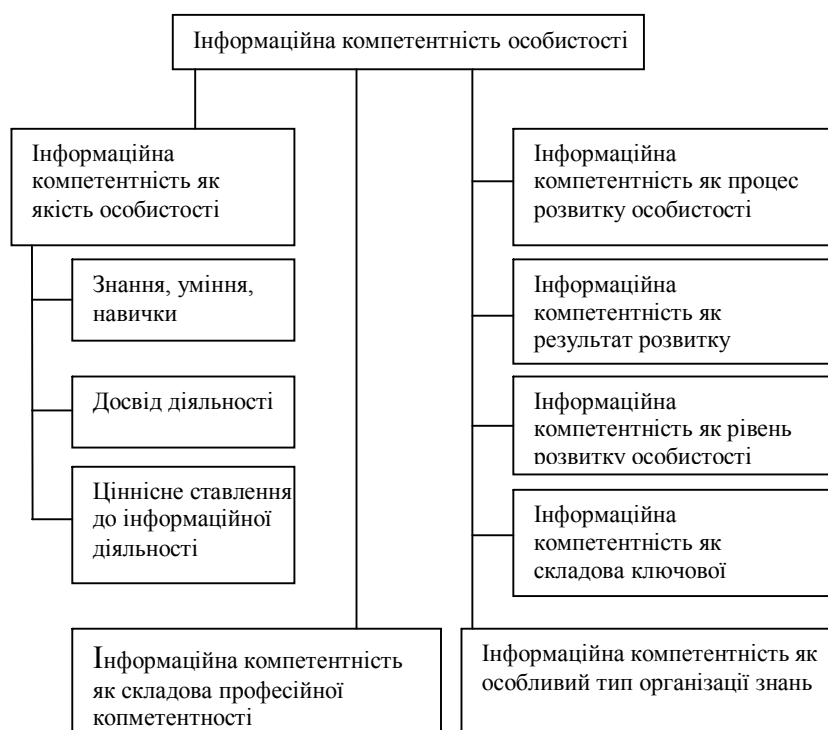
Інформаційна компетентність особистості

Інформаційна компетентність як якість особистості

Знання, уміння, навички

Досвід діяльності

Ціннісне ставлення до інформаційної діяльності

Інформаційна компетентність як процес розвитку особистості

Інформаційна компетентність як результат розвитку

Інформаційна компетентність як рівень розвитку особистості

Інформаційна компетентність як складова ключової

Інформаційна компетентність як складова професійної копметентності

Інформаційна компетентність як особливий тип організації знань